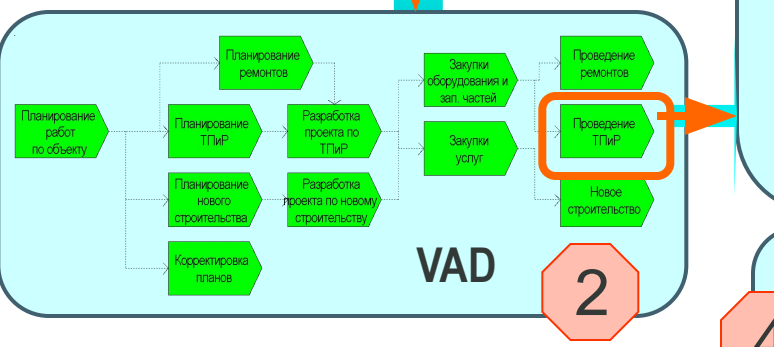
Планирование работ по объекту

Планирование ремонтов

Планирование ТПиР

Разработка проекта по ТПиР

Планирование нового строительства

Разработка проекта по новому строительству

Корректировка планов

Закупки оборудования и зап. частей

Закупки услуг

Проведение ремонтов

Проведение ТПиР

Новое строительство

VAD

2